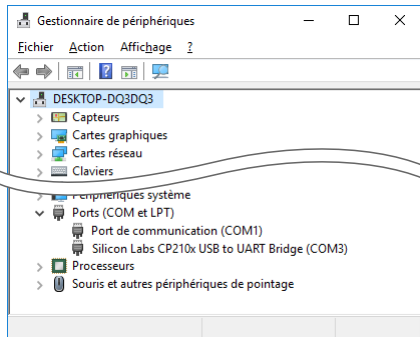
Gestionnaire de périphériques

Fichier Action Affichage ?

DESKTOP-DQ3DQ3
Capteurs
Cartes graphiques
Cartes réseau
Claviers
Périphériques système
Ports (COM et LPT)
Port de communication (COM1)
Silicon Labs CP210x USB to UART Bridge (COM3)
Processeurs
Souris et autres périphériques de pointage